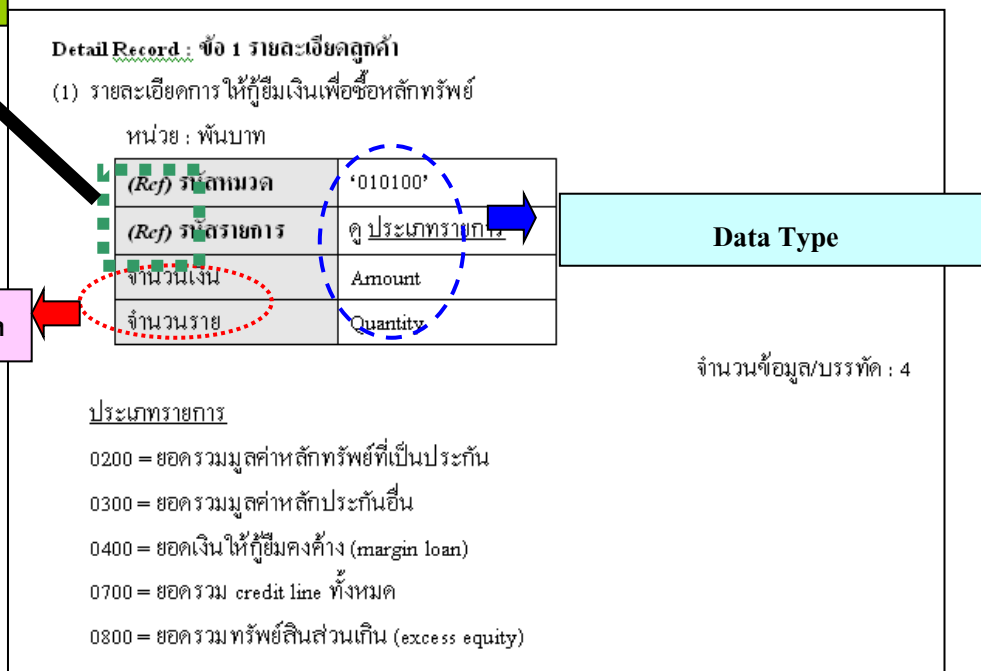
Detail Record : ข้อ 1 รายละเอียดลูกค้า

(1) รายละเอียดการให้กู้ยืมเงินเพื่อซื้อหลักทรัพย์

หน่วย : พันบาท

| | |
|---|---|
| (Rcf) รหัสหมวด | '010100' |
| (Rcf) รหัสรายการ | ดู ประเภทรายการ |
| จำนวนเงิน | Amount |
| จำนวนราย | Quantity |

Data Type

ท

จำนวนข้อมูล/บรรทัด : 4

ประเภทรายการ

0200 = ยอดรวมมูลค่าหลักทรัพย์ที่เป็นประกัน

0300 = ยอดรวมมูลค่าหลักประกันอื่น

0400 = ยอดเงินให้กู้ยืมคงค้าง (margin loan)

0700 = ยอดรวม credit line ทั้งหมด

0800 = ยอดรวมทรัพย์สินส่วนเกิน (excess equity)